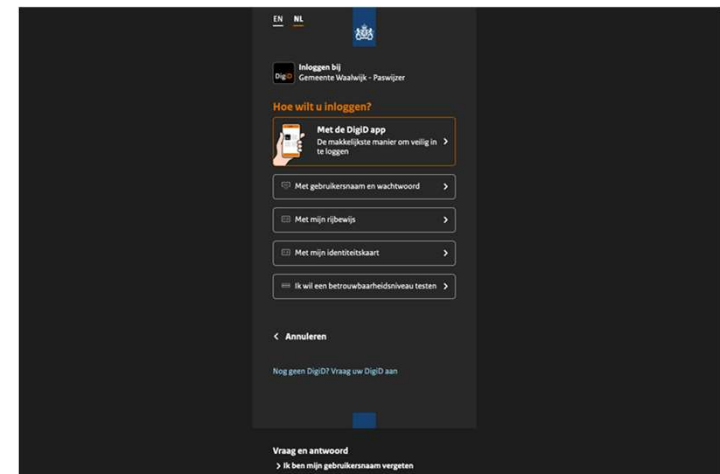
EN NL

DigiD Inloggen bij
Gemeente Waalwijk - Paswijzer

Hoe wilt u inloggen?

Met de DigiD app
De makkelijkste manier om veilig in te loggen

Met gebruikersnaam en wachtwoord

Met mijn rijbewijs

Met mijn identiteitskaart

Ik wil een betrouwbaarheidsniveau testen

Annuleren

Nog geen DigiD? Vraag uw DigiD aan

Vraag en antwoord

Ik ben mijn gebruikersnaam vergeten